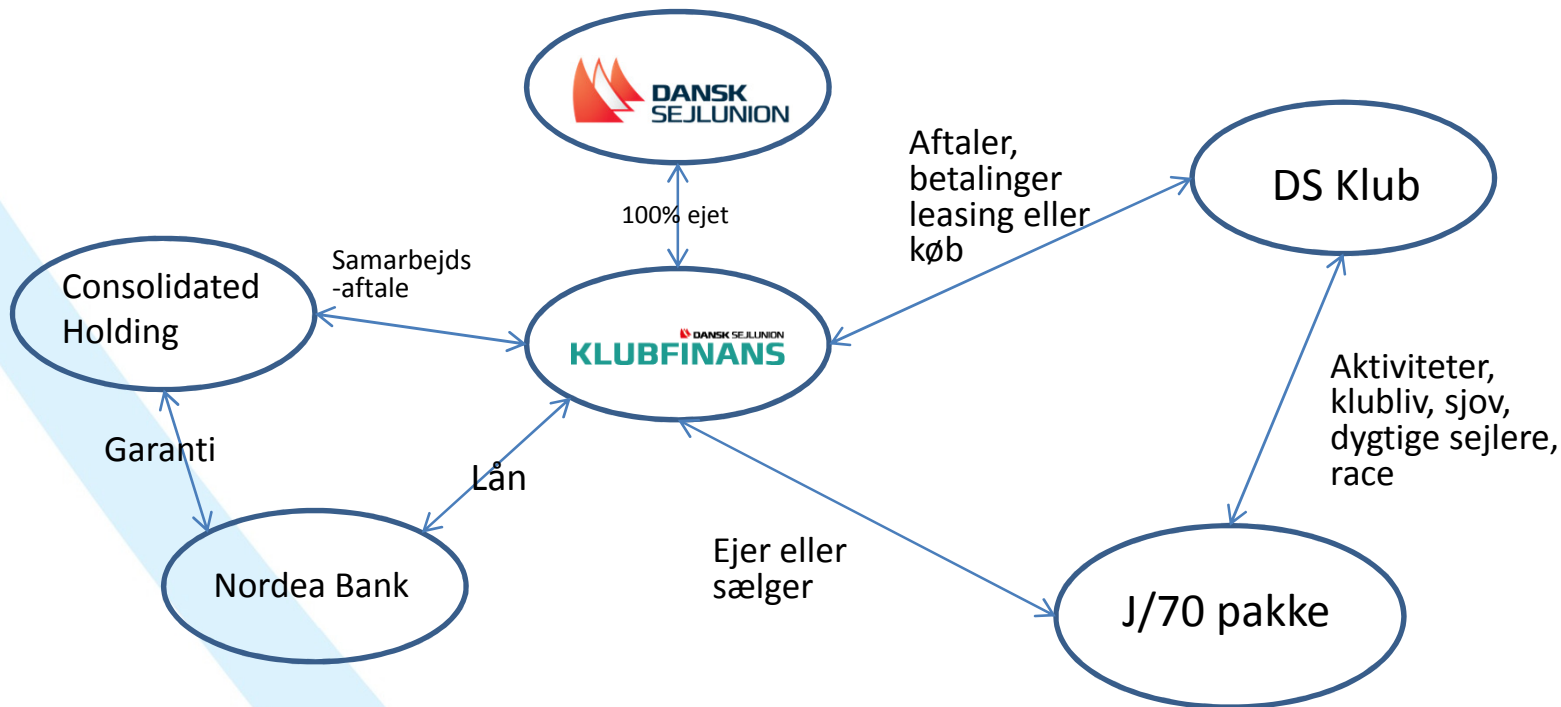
DANSK SEJLUNION

Aftaler, betalinger leasing eller køb

DS Klub

100% ejet

Samarbejds -aftale

Consolidated Holding

DANSK SEJLUNION KLUBFINANS

Aktiviteter, klubliv, sjov, dygtige sejlere, race

Garanti

Lån

Ejer eller sælger

Nordea Bank

J/70 pakke